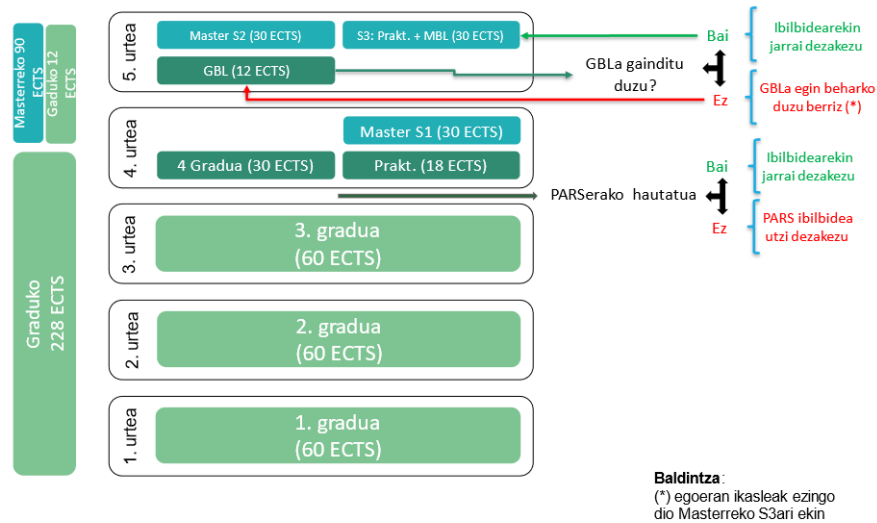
Masterreko 90 ECTS

Gaduko 12 ECTS

Graduko 228 ECTS

5. urtea

Master S2 (30 ECTS)

S3: Prakt. + MBL (30 ECTS)

GBL (12 ECTS)

GBLa gainditu duzu?

Bai

Ibilbidearekin jarrai dezakezu

Ez

GBLa egin beharko duzu berriz (*)

4. urtea

Master S1 (30 ECTS)

4 Gradua (30 ECTS)

Prakt. (18 ECTS)

PARSerako hautatua

Bai

Ibilbidearekin jarrai dezakezu

Ez

PARS ibilbidea utzi dezakezu

3. urtea

3. gradua (60 ECTS)

2. urtea

2. gradua (60 ECTS)

1. urtea

1. gradua (60 ECTS)

Baldintza:
(*) egoeran ikasleak ezingo dio Masterreko S3ari ekin